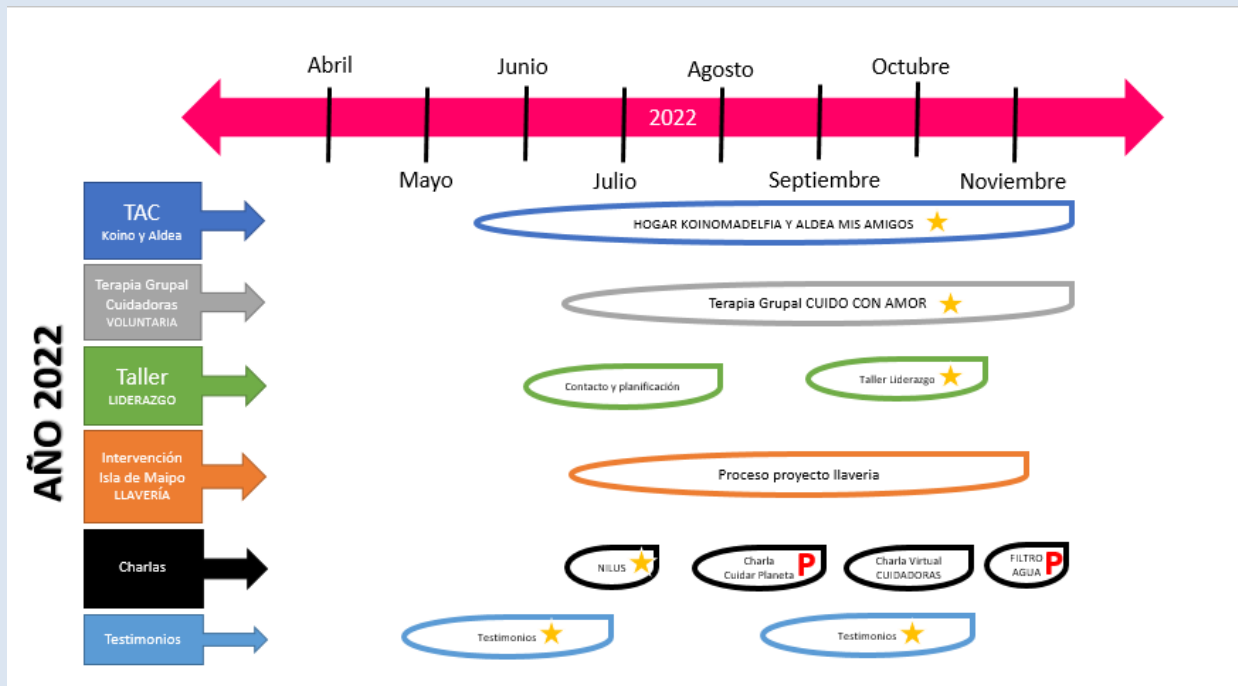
Abril
Junio
Agosto
Octubre
2022
Mayo
Julio
Septiembre
Noviembre

AÑO 2022

TAC
Koino y Aldea
HOGAR KOINOMADELFIA Y ALDEA MIS AMIGOS

Terapia Grupal
Cuidadoras
VOLUNTARIA
Terapia Grupal CUIDO CON AMOR

Taller
LIDERAZGO
Contacto y planificación
Taller Liderazgo

Intervención
Isla de Maipo
LLAVERÍA
Proceso proyecto llaveria

Charlas
NILUS
Charla
Cuidar Planeta
P
Charla Virtual
CUIDADORAS
FILTRO
AGUA
P

Testimonios
Testimonios
Testimonios